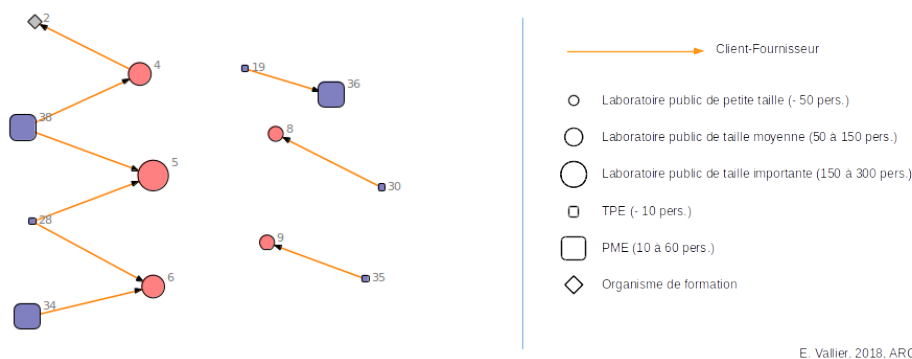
2
4
38
5
28
6
34
19
36
8
30
9
35

Client-Fournisseur

Laboratoire public de petite taille (- 50 pers.)

Laboratoire public de taille moyenne (50 à 150 pers.)

Laboratoire public de taille importante (150 à 300 pers.)

TPE (- 10 pers.)

PME (10 à 60 pers.)

Organisme de formation

E. Vallier, 2018, ARC